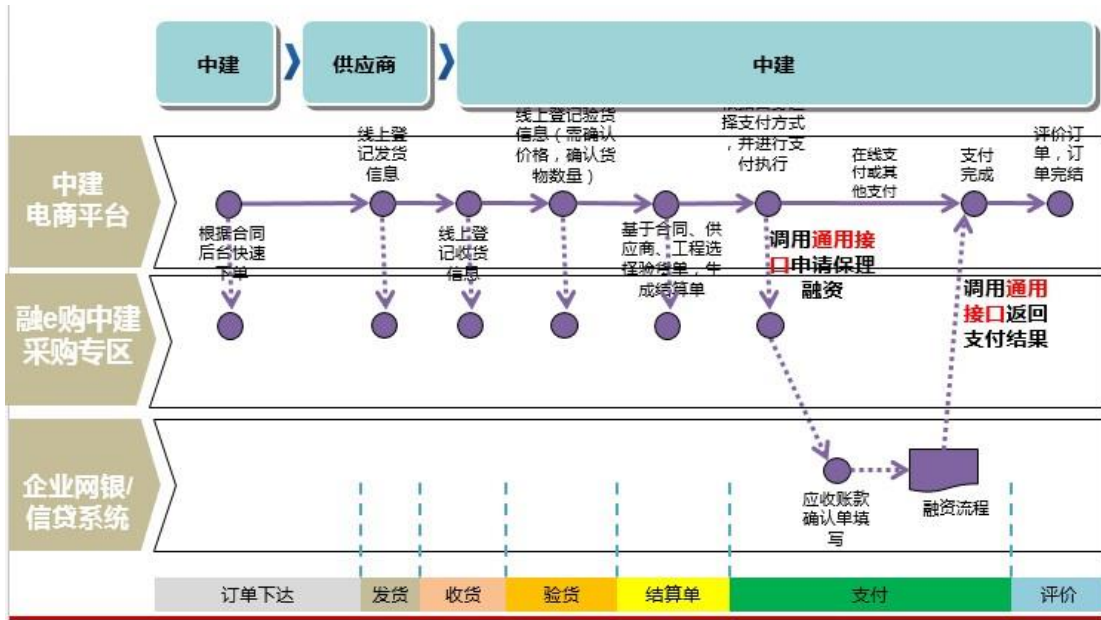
中建
供应商
中建

中建电商平台
融e购中建采购专区
企业网银/信贷系统

线上登记发货信息
线上登记验货信息（需确认价格，确认货物数量）
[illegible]择支付方式，并进行支付执行
在线支付或其他支付
支付完成
评价订单，订单完结

根据合同后台快速下单
线上登记收货信息
基于合同、供应商、工程选择验货单，生成结算单
调用通用接口申请保理融资
调用通用接口返回支付结果

应收账款确认单填写
融资流程

订单下达
发货
收货
验货
结算单
支付
评价